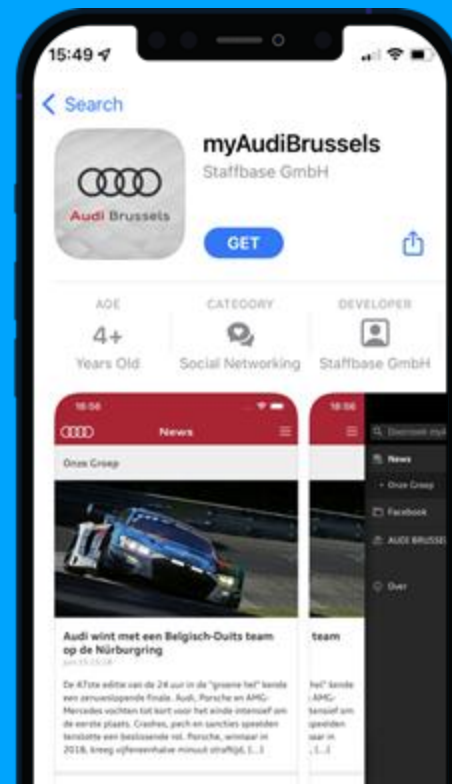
15:49

Search

Audi Brussels

myAudiBrussels

Staffbase GmbH

GET

AGE

4+

Years Old

CATEGORY

Social Networking

DEVELOPER

Staffbase GmbH

16:56

News

Onze Groep

Audi wint met een Belgisch-Duits team op de Nürburgring

De 47ste editie van de 24 uur in de "groene hel" kende een zenuwslopende finale. Audi, Porsche en AMG-Mercedes vochten tot kort voor het einde intensief om de eerste plaats. Crashes, pech en sancties speelden tenslotte een beslissende rol. Porsche, winnaar in 2018, kreeg vijfeenhalve minuut straftijd, [...]

16:56

team

hel" kende AMG-tensief om speelden naar in [...]

Doorzoek myA

News

Onze Groep

Facebook

AUDI BRUSSEL

Over